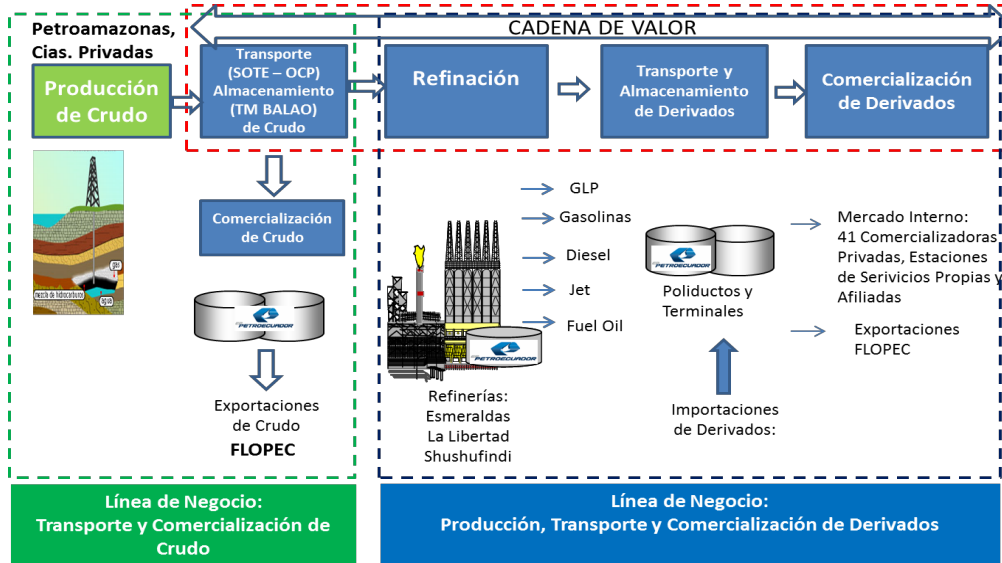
Petroamazonas, Cias. Privadas

CADENA DE VALOR

Producción de Crudo

Transporte (SOTE – OCP) Almacenamiento (TM BALAO) de Crudo

Refinación

Transporte y Almacenamiento de Derivados

Comercialización de Derivados

gas
mezcla de hidrocarburos
agua

Comercialización de Crudo

PETROECUADOR

Exportaciones de Crudo
FLOPEC

GLP
Gasolinas
Diesel
Jet
Fuel Oil

PETROECUADOR

Refinerías:
Esmeraldas
La Libertad
Shushufindi

PETROECUADOR

Poliductos y Terminales

Importaciones de Derivados:

Mercado Interno:
41 Comercializadoras Privadas, Estaciones de Serivicios Propias y Afiliadas

Exportaciones
FLOPEC

Línea de Negocio:
Transporte y Comercialización de Crudo

Línea de Negocio:
Producción, Transporte y Comercialización de Derivados